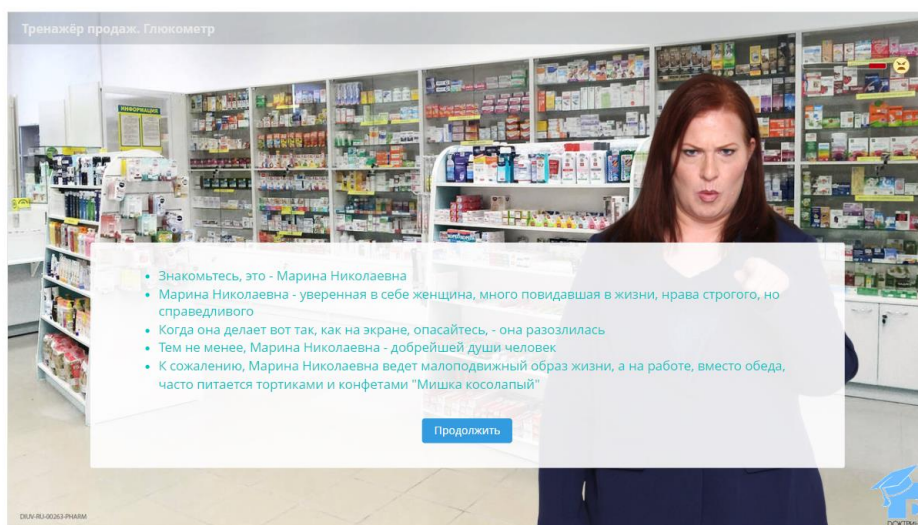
Тренажёр продаж. Глюкометр

ИНФОРМАЦИЯ

- Знакомьтесь, это - Марина Николаевна
- Марина Николаевна - уверенная в себе женщина, много повидавшая в жизни, нрава строгого, но справедливого
- Когда она делает вот так, как на экране, опасайтесь, - она разозлилась
- Тем не менее, Марина Николаевна - добрейшей души человек
- К сожалению, Марина Николаевна ведет малоподвижный образ жизни, а на работе, вместо обеда, часто питается тортиками и конфетами "Мишка косолапый"

Продолжить

DIUV-RU-00263-PHARM

ДОКТРИН